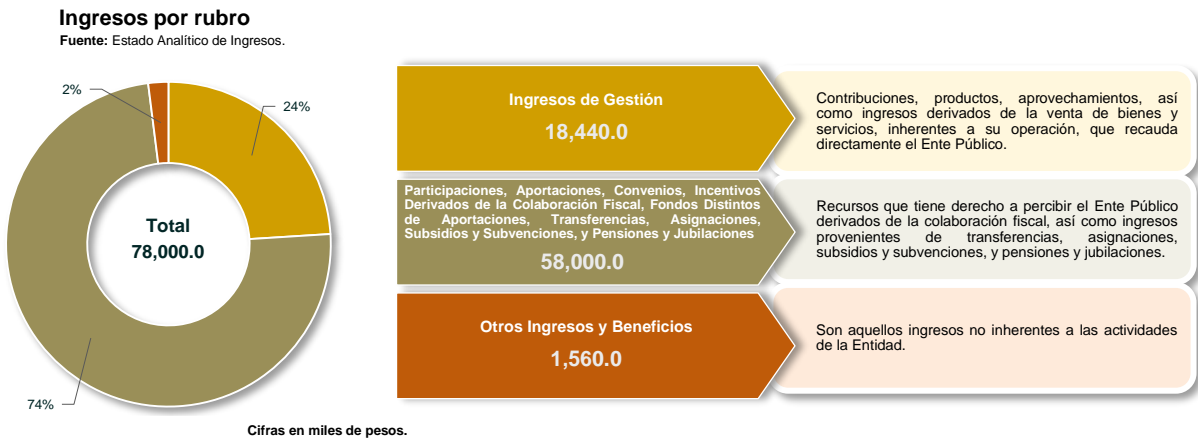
Ingresos por rubro
Fuente: Estado Analítico de Ingresos.

2%
24%
Total
78,000.0
74%

Ingresos de Gestión
18,440.0

Contribuciones, productos, aprovechamientos, así como ingresos derivados de la venta de bienes y servicios, inherentes a su operación, que recauda directamente el Ente Público.

Participaciones, Aportaciones, Convenios, Incentivos Derivados de la Colaboración Fiscal, Fondos Distintos de Aportaciones, Transferencias, Asignaciones, Subsidios y Subvenciones, y Pensiones y Jubilaciones
58,000.0

Recursos que tiene derecho a percibir el Ente Público derivados de la colaboración fiscal, así como ingresos provenientes de transferencias, asignaciones, subsidios y subvenciones, y pensiones y jubilaciones.

Otros Ingresos y Beneficios
1,560.0

Son aquellos ingresos no inherentes a las actividades de la Entidad.

Cifras en miles de pesos.